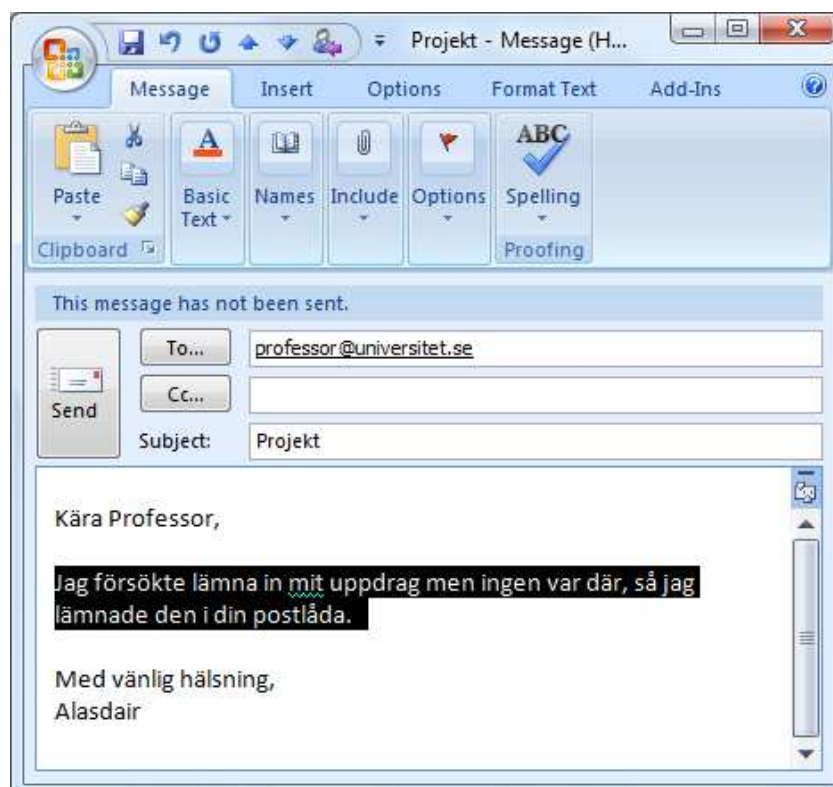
Projekt - Message (H...

Message Insert Options Format Text Add-Ins

Paste
Clipboard
Basic Text
Names
Include
Options
ABC
Spelling
Proofing

This message has not been sent.

Send
To...
professor@universitet.se
Cc...
Subject: Projekt

Kära Professor,

Jag försökte lämna in mit uppdrag men ingen var där, så jag lämnade den i din postlåda.

Med vänlig hälsning,
Alasdair